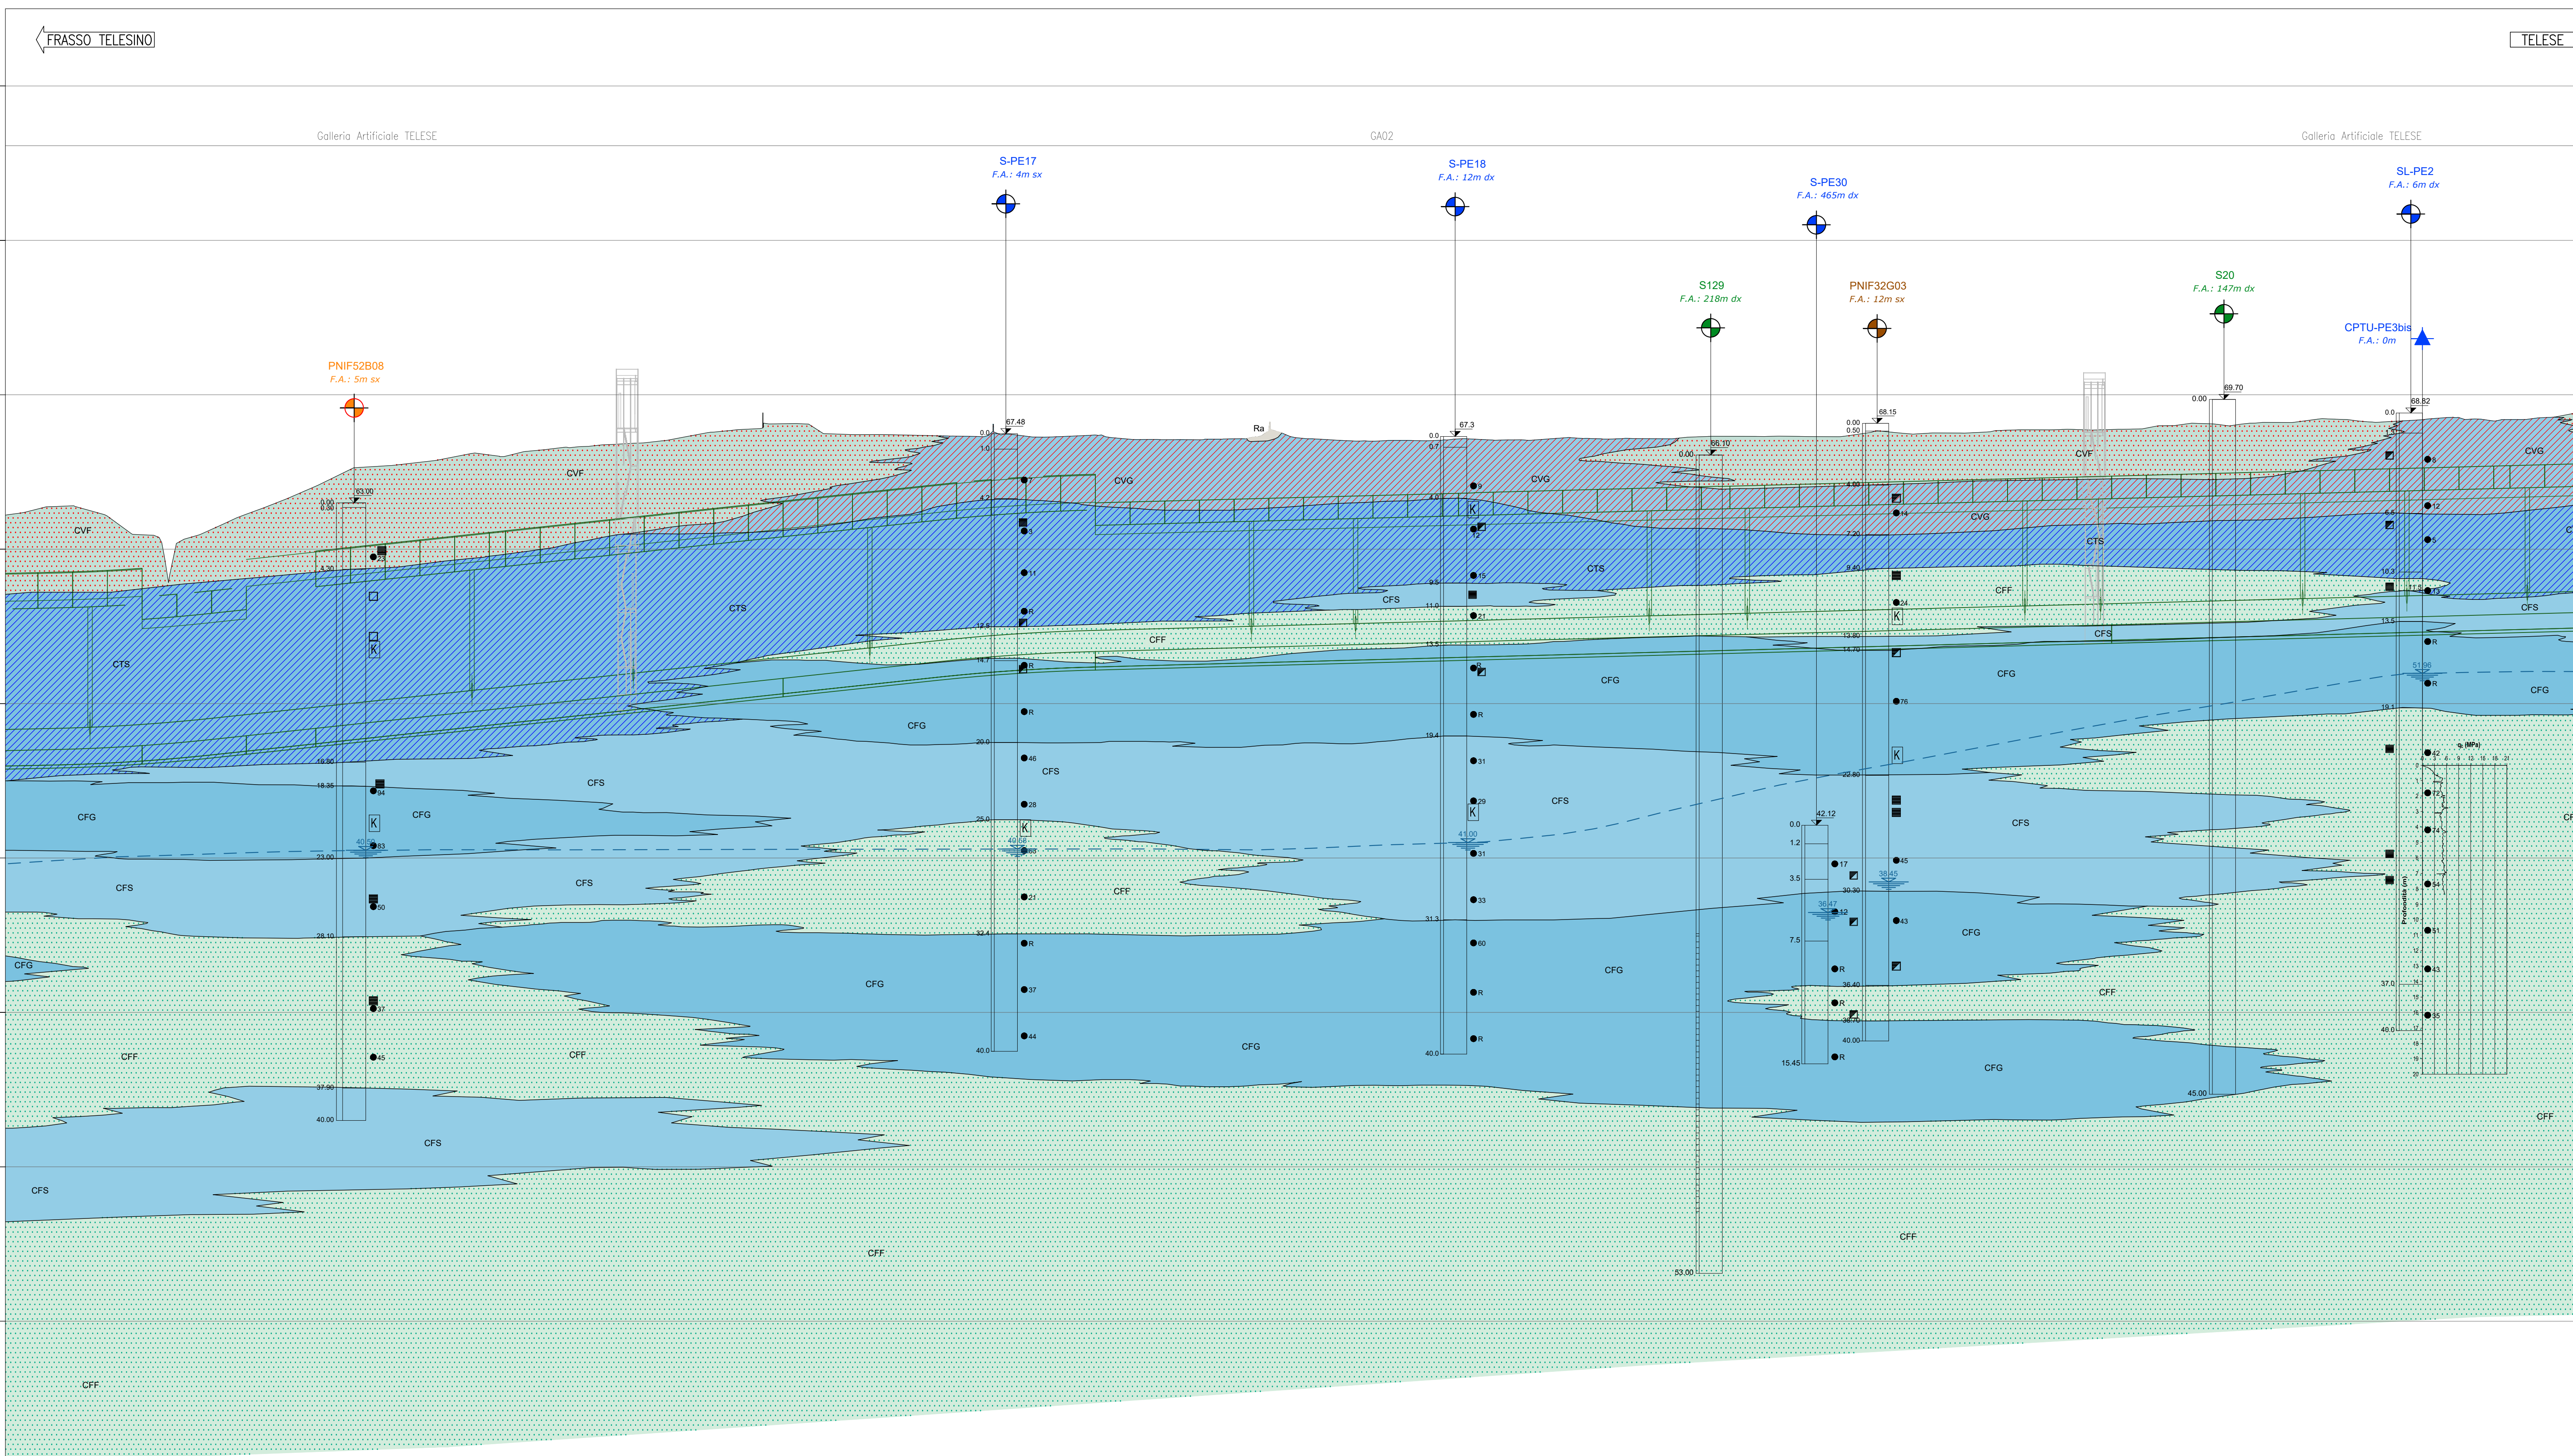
FRASSO TELESINO

TELESE

Galleria Artificiale TELESE

GA02

Galleria Artificiale TELESE

S-PE17
F.A.: 4m sx

S-PE18
F.A.: 12m dx

S-PE30
F.A.: 465m dx

SL-PE2
F.A.: 6m dx

S129
F.A.: 218m dx

PNIF32G03
F.A.: 12m sx

S20
F.A.: 147m dx

CPTU-PE3bis
F.A.: 0m

PNIF52B08
F.A.: 5m sx

67.48

67.3

66.10

68.15

69.70

68.82

63.00

42.12

Ra

CVF

CVG

CVF

CVG

CVG

CVG

CVF

CTS

CTS

CTS

CTS

CFS

CFF

CFS

CFF

CFS

CFG

CFG

CFG

CFG

CFG

CFS

CFS

CFS

CFS

CFG

CFG

CFS

CFS

CFF

CFG

CFG

CFG

CFG

CFG

CFG

CFF

CFF

CFF

CFS

CFS

CFF

CFF

CFF

CFF

CFF

40.00

40.0

40.0

53.00

15.45

45.00

40.0

37.0

41.00

40.88

36.47

38.45

51.96

Profondità (m)

$q_c$ (MPa)